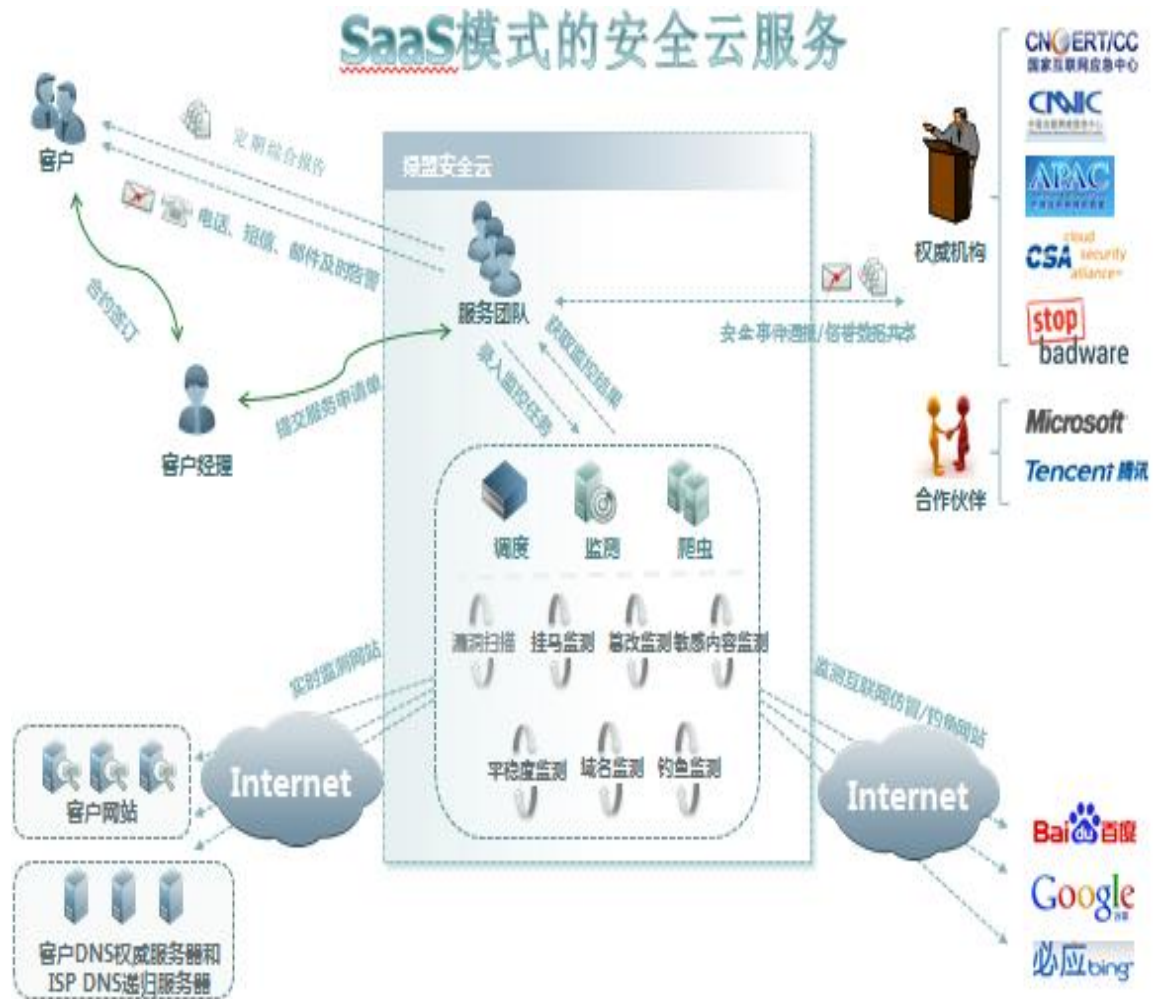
SaaS模式的安全云服务

客户

定期综合报告

电话、短信、邮件及时告警

合约签订

客户经理

提交服务申请单

绿盟安全云

服务团队

获取监控结果

录入监控任务

调度

监测

爬虫

漏洞扫描

挂马监测

篡改监测

敏感内容监测

平稳度监测

域名监测

钓鱼监测

实时监测网站

Internet

客户网站

客户DNS权威服务器和 ISP DNS递归服务器

安全事件通报/信誉数据共享

权威机构

CNCERT/CC 国家互联网应急中心

CNNIC

APAC

CSA cloud security alliance

stop badware

合作伙伴

Microsoft

Tencent 腾讯

监测互联网仿冒/钓鱼网站

Internet

Bai du 百度

Google

必应 bing